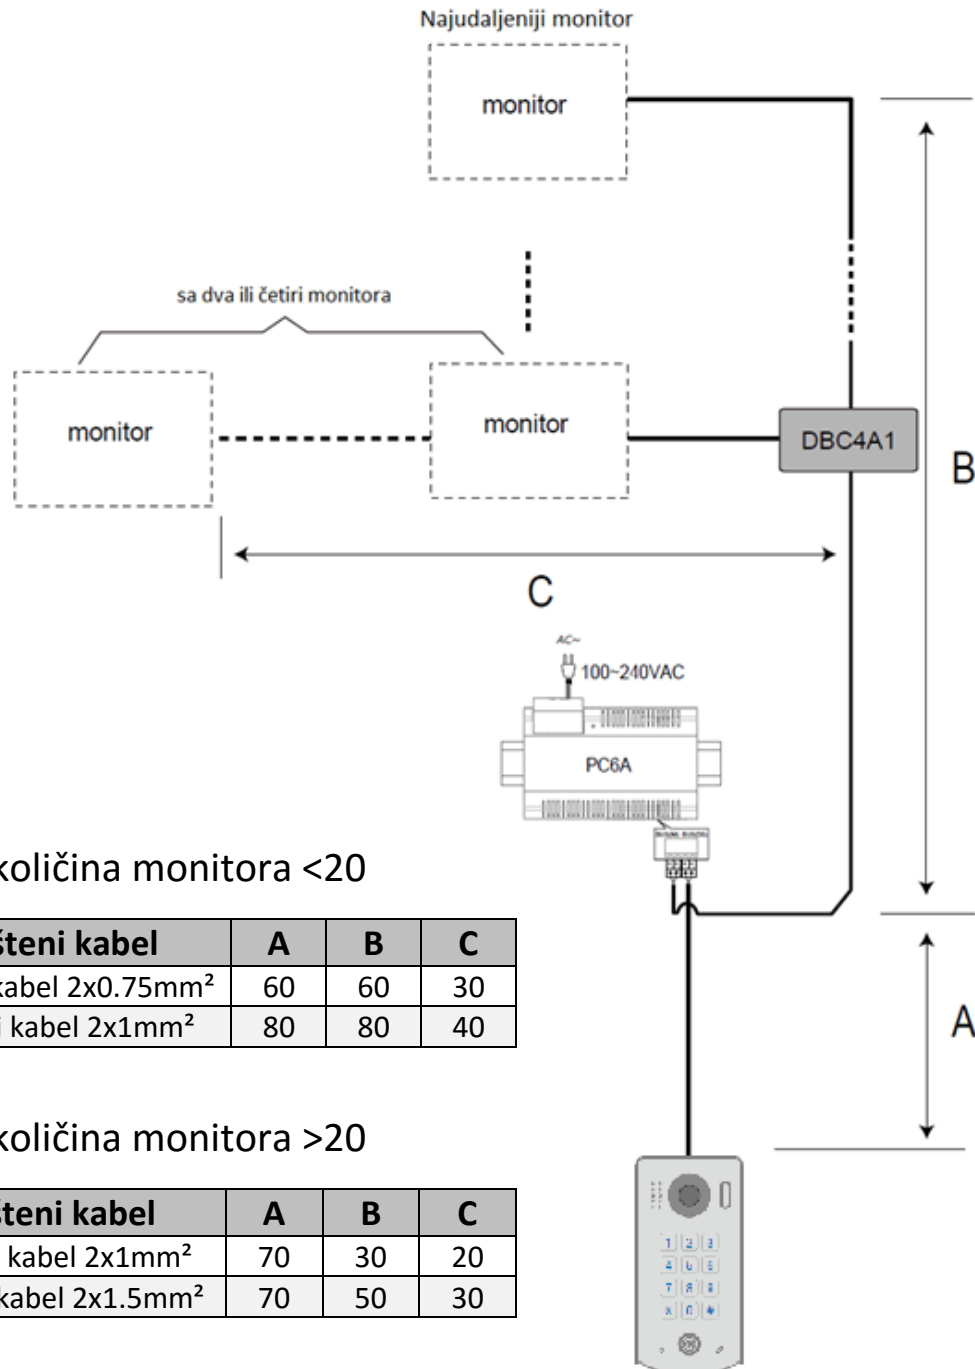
Najudaljeniji monitor

monitor

sa dva ili četiri monitora

monitor

monitor

DBC4A1

B

C

AC~

100~240VAC

PC6A

količina monitora <20

| šteni kabel | A | B | C |
|---|---|---|---|
| kabel 2x0.75mm² | 60 | 60 | 30 |
| i kabel 2x1mm² | 80 | 80 | 40 |

A

količina monitora >20

| šteni kabel | A | B | C |
|---|---|---|---|
| kabel 2x1mm² | 70 | 30 | 20 |
| kabel 2x1.5mm² | 70 | 50 | 30 |

1 2 3
4 5 6
7 8 9
x 0 #